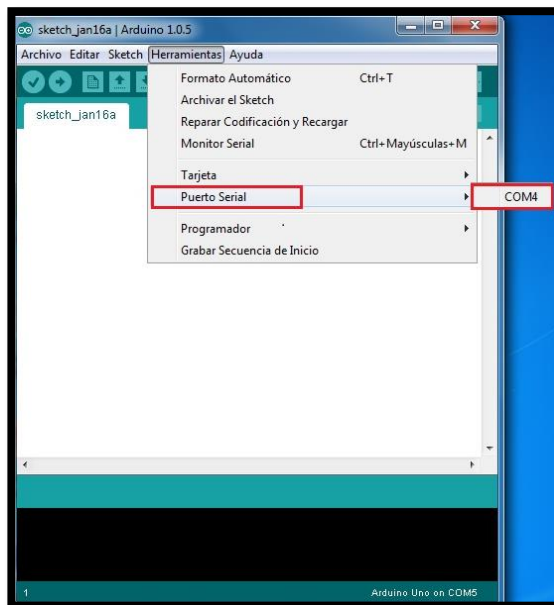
sketch_jan16a | Arduino 1.0.5

Archivo Editar Sketch Herramientas Ayuda

sketch_jan16a

Formato Automático Ctrl+T
Archivar el Sketch
Reparar Codificación y Recargar
Monitor Serial Ctrl+Mayúsculas+M

Tarjeta
Puerto Serial
COM4

Programador
Grabar Secuencia de Inicio

1

Arduino Uno on COM5